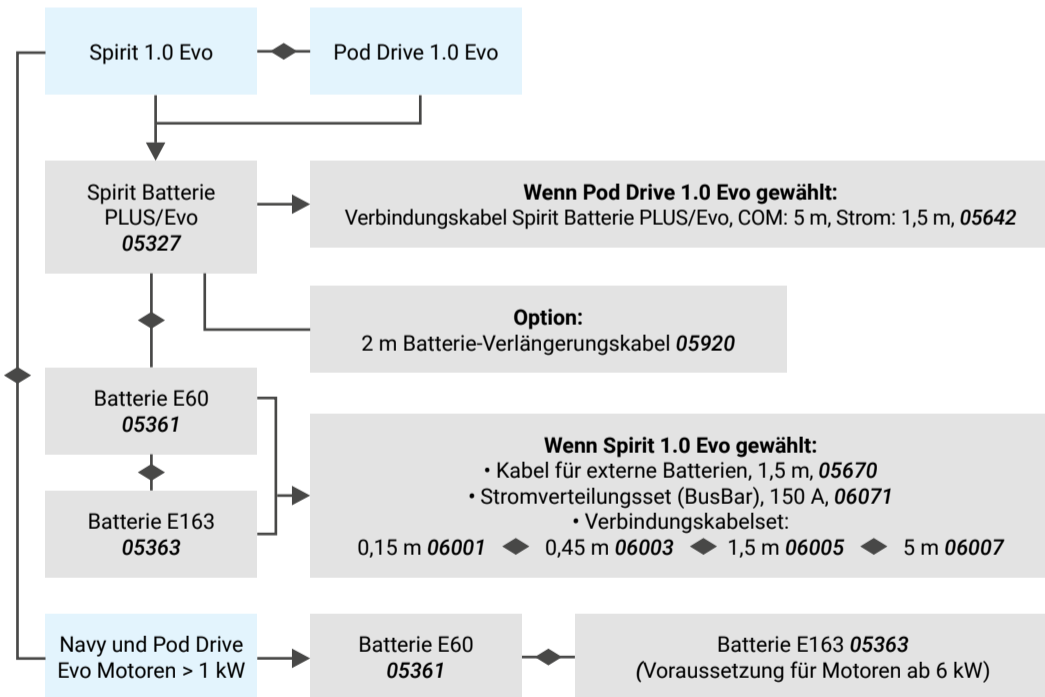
Spirit 1.0 Evo

Pod Drive 1.0 Evo

Spirit Batterie PLUS/Evo
***05327***

**Wenn Pod Drive 1.0 Evo gewählt:**
Verbindungskabel Spirit Batterie PLUS/Evo, COM: 5 m, Strom: 1,5 m, ***05642***

**Option:**
2 m Batterie-Verlängerungskabel ***05920***

Batterie E60
***05361***

Batterie E163
***05363***

**Wenn Spirit 1.0 Evo gewählt:**
• Kabel für externe Batterien, 1,5 m, ***05670***
• Stromverteilungsset (BusBar), 150 A, ***06071***
• Verbindungskabelset:
0,15 m ***06001*** 0,45 m ***06003*** 1,5 m ***06005*** 5 m ***06007***

Navy und Pod Drive Evo Motoren > 1 kW

Batterie E60
***05361***

Batterie E163 ***05363***
(Voraussetzung für Motoren ab 6 kW)